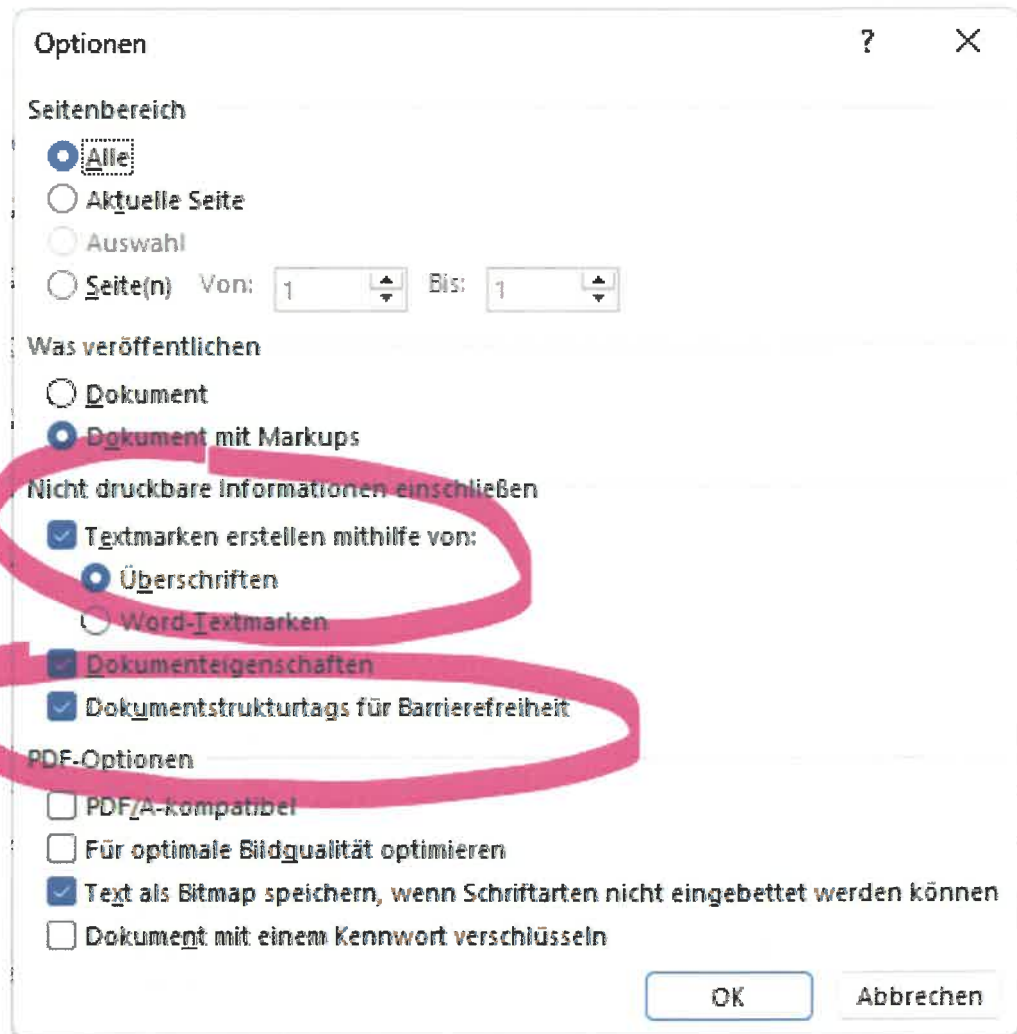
Optionen
?
×

Seitenbereich
Alle
Aktuelle Seite
Auswahl
Seite(n) Von: 1 Bis: 1

Was veröffentlichen
Dokument
Dokument mit Markups

Nicht druckbare Informationen einschließen
Textmarken erstellen mithilfe von:
Überschriften
Word-Textmarken
Dokumenteigenschaften
Dokumentstrukturtags für Barrierefreiheit

PDF-Optionen
PDF/A-kompatibel
Für optimale Bildqualität optimieren
Text als Bitmap speichern, wenn Schriftarten nicht eingebettet werden können
Dokument mit einem Kennwort verschlüsseln

OK
Abbrechen